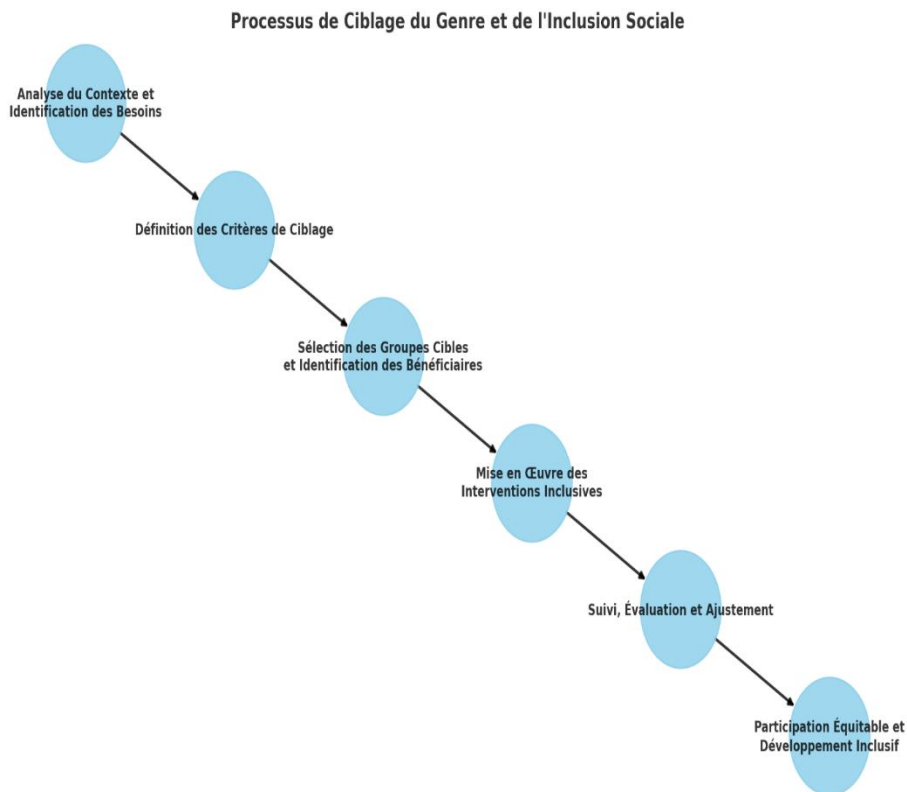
Processus de Ciblage du Genre et de l'Inclusion Sociale

Analyse du Contexte et Identification des Besoins

Définition des Critères de Ciblage

Sélection des Groupes Cibles et Identification des Bénéficiaires

Mise en Œuvre des Interventions Inclusives

Suivi, Évaluation et Ajustement

Participation Équitable et Développement Inclusif